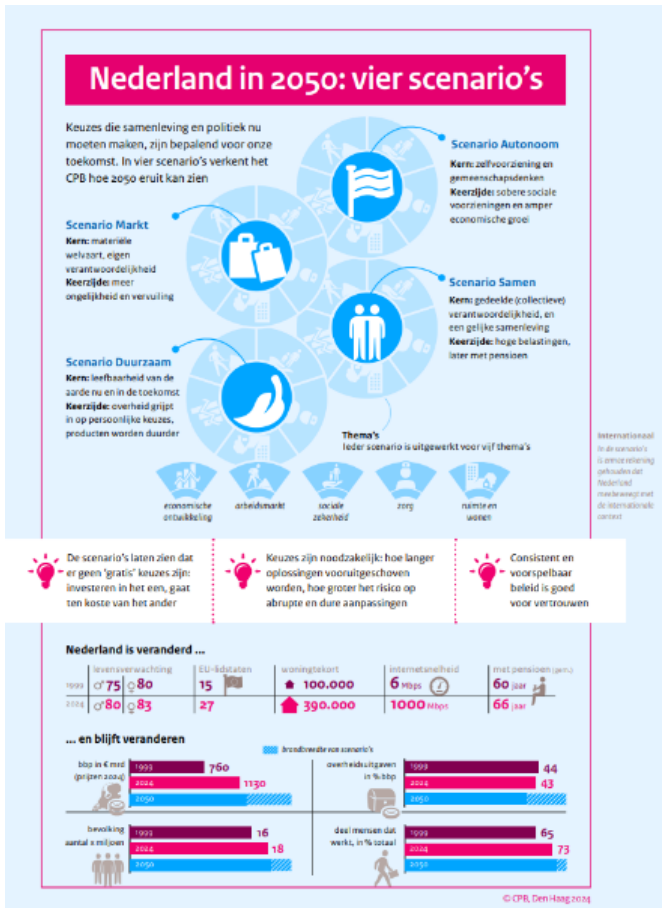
Nederland in 2050: vier scenario's

Keuzes die samenleving en politiek nu moeten maken, zijn bepalend voor onze toekomst. In vier scenario's verkent het CPB hoe 2050 eruit kan zien

Scenario Autonoom
Kern: zelfvoorziening en gemeenschapsdenken
Keerzijde: sobere sociale voorzieningen en amper economische groei

Scenario Markt
Kern: materiële welvaart, eigen verantwoordelijkheid
Keerzijde: meer ongelijkheid en vervuiling

Scenario Samen
Kern: gedeelde (collectieve) verantwoordelijkheid, en een gelijke samenleving
Keerzijde: hoge belastingen, later met pensioen

Scenario Duurzaam
Kern: leefbaarheid van de aarde nu en in de toekomst
Keerzijde: overheid grijpt in op persoonlijke keuzes, producten worden duurder

Thema's
Ieder scenario is uitgewerkt voor vijf thema's

economische ontwikkeling
arbeidsmarkt
sociale zekerheid
zorg
ruimte en wonen

Internationaal
In de scenario's is amper rekening gehouden dat Nederland meebeweegt met de internationale context

De scenario's laten zien dat er geen 'gratis' keuzes zijn: investeren in het een, gaat ten koste van het ander

Keuzes zijn noodzakelijk: hoe langer oplossingen vooruitgeschoven worden, hoe groter het risico op abrupte en dure aanpassingen

Consistent en voorspelbaar beleid is goed voor vertrouwen

Nederland is veranderd ...

| | levensverwachting | EU-lidstaten | woningtekort | internetsnelheid | met pensioen (gem.) |
|---|---|---|---|---|---|
| 1999 | ♂75 ♀80 | 15 | 100.000 | 6 Mbps | 60 jaar |
| 2024 | ♂80 ♀83 | 27 | 390.000 | 1000 Mbps | 66 jaar |

... en blijft veranderen

bandbreedte van scenario's

bbp in € mrd (prijzen 2024): 1999 760; 2024 1130; 2050
overheidsuitgaven in % bbp: 1999 44; 2024 43; 2050
bevolking aantal x miljoen: 1999 16; 2024 18; 2050
deel mensen dat werkt, in % totaal: 1999 65; 2024 73; 2050

© CPB, Den Haag 2024